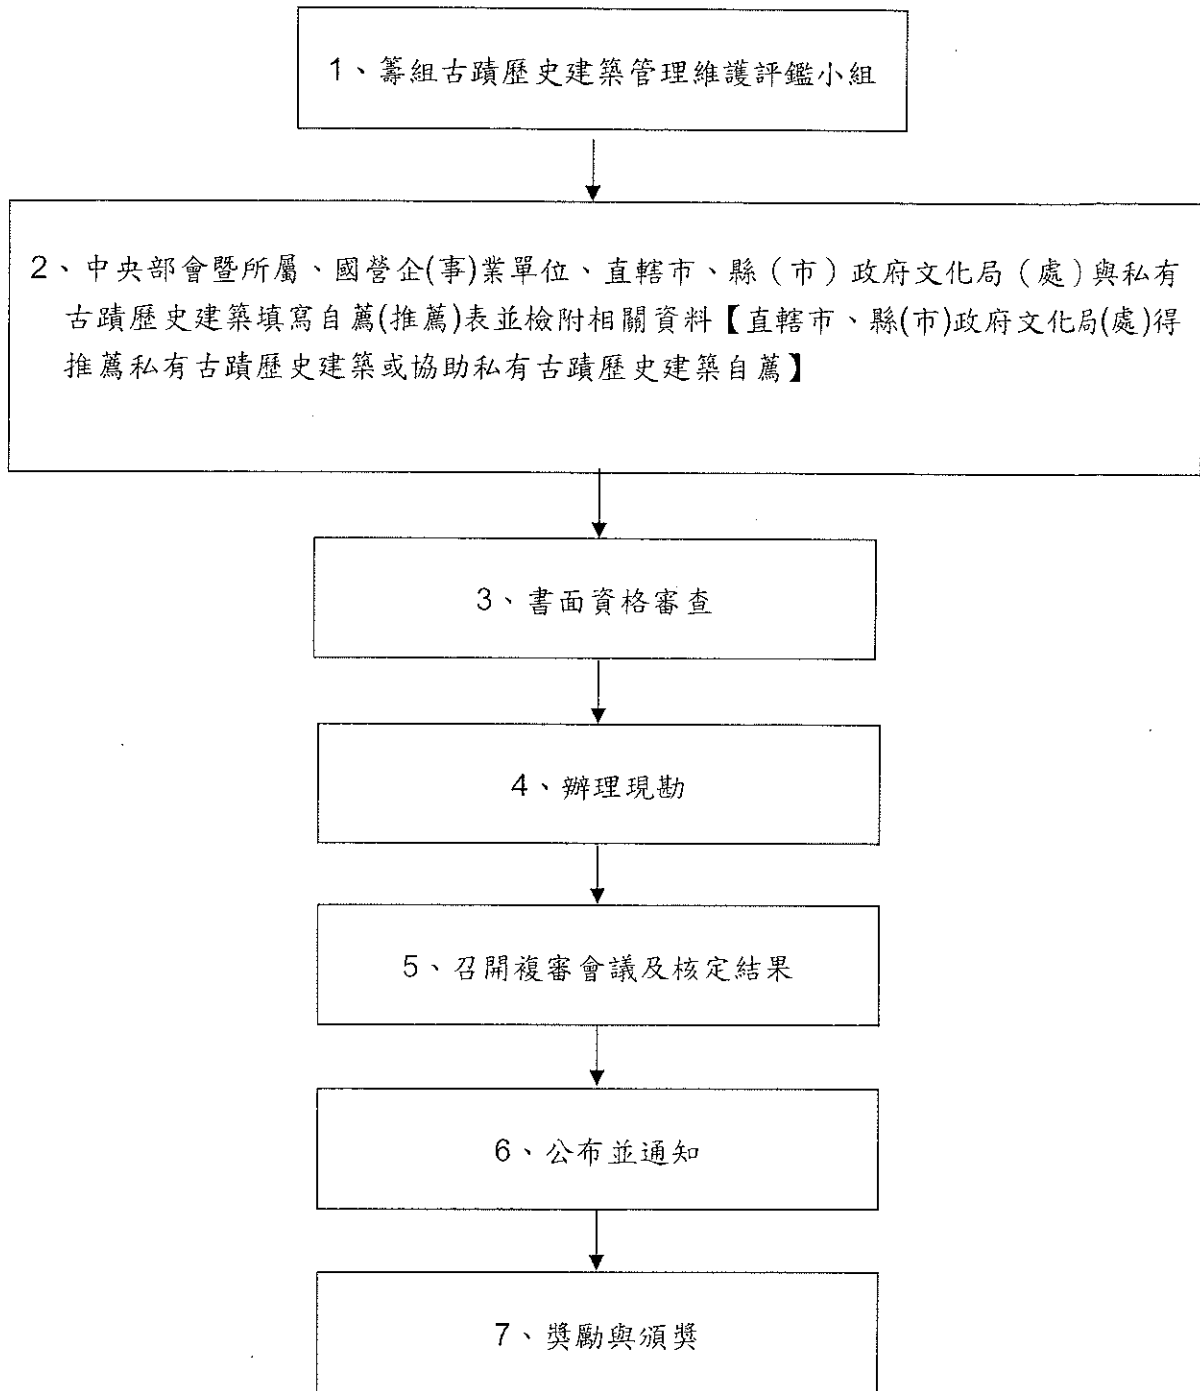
1、籌組古蹟歷史建築管理維護評鑑小組

2、中央部會暨所屬、國營企(事)業單位、直轄市、縣（市）政府文化局（處）與私有古蹟歷史建築填寫自薦(推薦)表並檢附相關資料【直轄市、縣(市)政府文化局(處)得推薦私有古蹟歷史建築或協助私有古蹟歷史建築自薦】

3、書面資格審查

4、辦理現勘

5、召開複審會議及核定結果

6、公布並通知

7、獎勵與頒獎